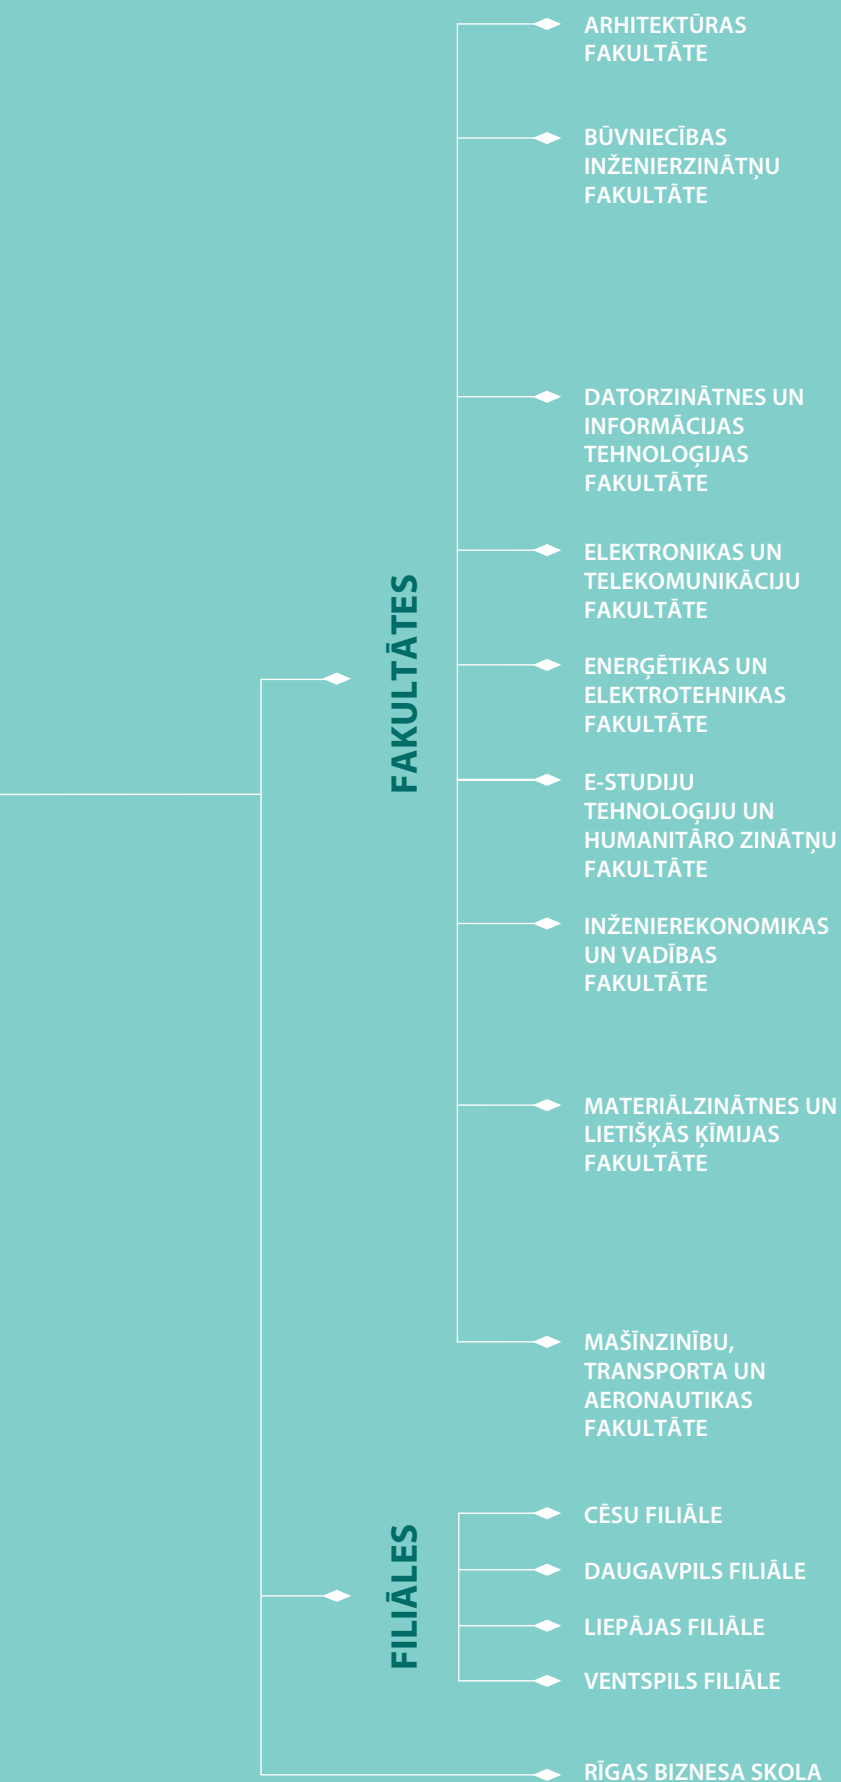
FAKULTĀTES

ARHITEKTŪRAS FAKULTĀTE

BŪVNIECĪBAS INŽENIERZINĀTŅU FAKULTĀTE

DATORZINĀTNES UN INFORMĀCIJAS TEHNOLOĢIJAS FAKULTĀTE

ELEKTRONIKAS UN TELEKOMUNIKĀCIJU FAKULTĀTE

ENERĢĒTIKAS UN ELEKTROTEHNIKAS FAKULTĀTE

E-STUDIJU TEHNOLOĢIJU UN HUMANITĀRO ZINĀTŅU FAKULTĀTE

INŽENIEREKONOMIKAS UN VADĪBAS FAKULTĀTE

MATERIĀLZINĀTNES UN LIETIŠĶĀS ĶĪMIJAS FAKULTĀTE

MAŠĪNZINĪBU, TRANSPORTA UN AERONAUTIKAS FAKULTĀTE

FILIĀLES

CĒSU FILIĀLE

DAUGAVPILS FILIĀLE

LIEPĀJAS FILIĀLE

VENTSPILS FILIĀLE

RĪGAS BIZNESA SKOLA